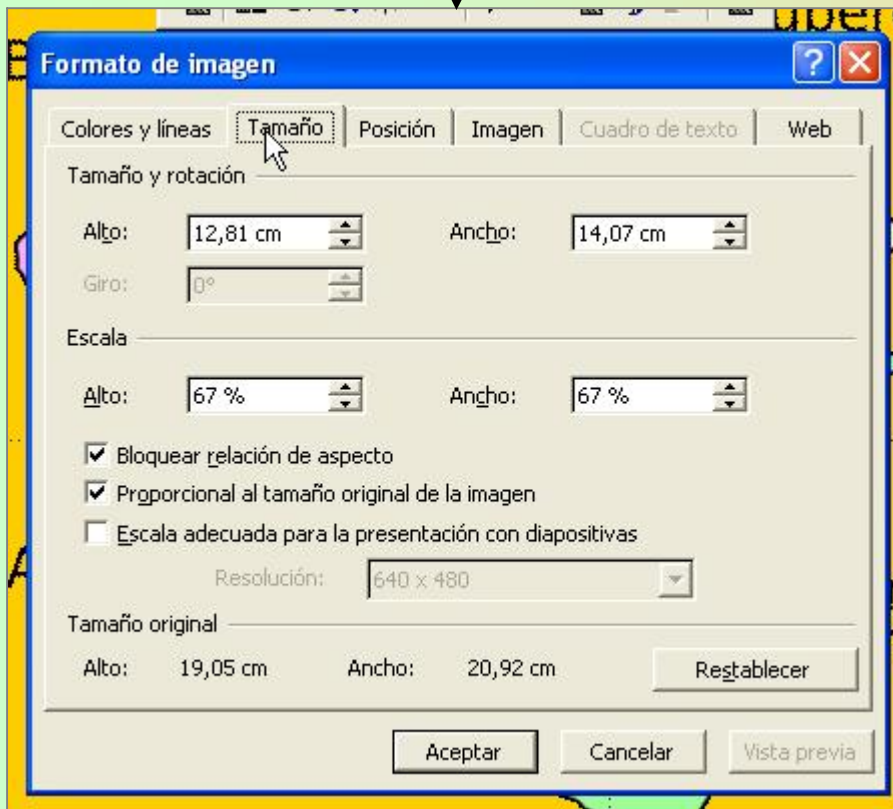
Formato de imagen

Colores y líneas | Tamaño | Posición | Imagen | Cuadro de texto | Web

Tamaño y rotación

Alto: 12,81 cm Ancho: 14,07 cm

Giro: 0°

Escala

Alto: 67 % Ancho: 67 %

Bloquear relación de aspecto

Proporcional al tamaño original de la imagen

Escala adecuada para la presentación con diapositivas

Resolución: 640 x 480

Tamaño original

Alto: 19,05 cm Ancho: 20,92 cm Restablecer

Aceptar Cancelar Vista previa